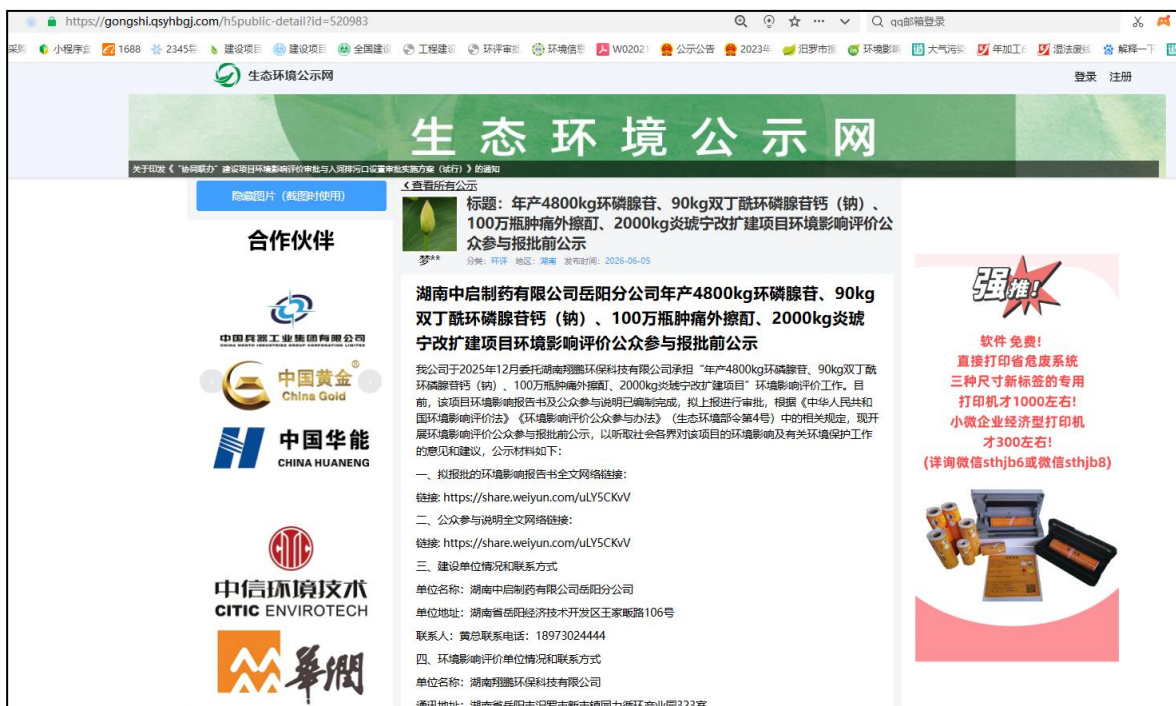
https://gongshi.qsyhbgj.com/h5public-detail?id=520983

qq邮箱登录

采购 小程序会 1688 2345年 建设项目 建设项目 全国建设 工程建设 环评审批 环境信息 W02021 公示公告 2023年 汨罗市振 环境影响 大气污染 年加工 湿法废线 解释一下

生态环境公示网

登录 注册

生态环境公示网

关于印发《"协同联动"建设项目环境影响评价审批与入河排污口设置审批实施方案（试行）》的通知

隐藏图片（截图时使用）

合作伙伴

中国兵器工业集团有限公司 CHINA NORTH INDUSTRIES GROUP CORPORATION LIMITED

中国黄金 China Gold

中国华能 CHINA HUANENG

中信环境技术 CITIC ENVIROTECH

華潤

< 查看所有公示

标题：年产4800kg环磷腺苷、90kg双丁酰环磷腺苷钙（钠）、100万瓶肿痛外擦酊、2000kg炎琥宁改扩建项目环境影响评价公众参与报批前公示

梦**

分类：环评 地区：湖南 发布时间：2026-06-05

湖南中启制药有限公司岳阳分公司年产4800kg环磷腺苷、90kg双丁酰环磷腺苷钙（钠）、100万瓶肿痛外擦酊、2000kg炎琥宁改扩建项目环境影响评价公众参与报批前公示

我公司于2025年12月委托湖南翔鹏环保科技有限公司承担"年产4800kg环磷腺苷、90kg双丁酰环磷腺苷钙（钠）、100万瓶肿痛外擦酊、2000kg炎琥宁改扩建项目"环境影响评价工作。目前，该项目环境影响报告书及公众参与说明已编制完成，拟上报进行审批，根据《中华人民共和国环境影响评价法》《环境影响评价公众参与办法》（生态环境部令第4号）中的相关规定，现开展环境影响评价公众参与报批前公示，以听取社会各界对该项目的环境影响及有关环境保护工作的意见和建议，公示材料如下：

一、拟报批的环境影响报告书全文网络链接：

链接: https://share.weiyun.com/uLY5CKvV

二、公众参与说明全文网络链接：

链接: https://share.weiyun.com/uLY5CKvV

三、建设单位情况和联系方式

单位名称：湖南中启制药有限公司岳阳分公司

单位地址：湖南省岳阳经济技术开发区王家畈路106号

联系人：黄总联系电话：18973024444

四、环境影响评价单位情况和联系方式

单位名称：湖南翔鹏环保科技有限公司

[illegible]

强推!

软件免费！
直接打印省危废系统
三种尺寸新标签的专用
打印机才1000左右！
小微企业经济型打印机
才300左右！
(详询微信sthjb6或微信sthjb8)